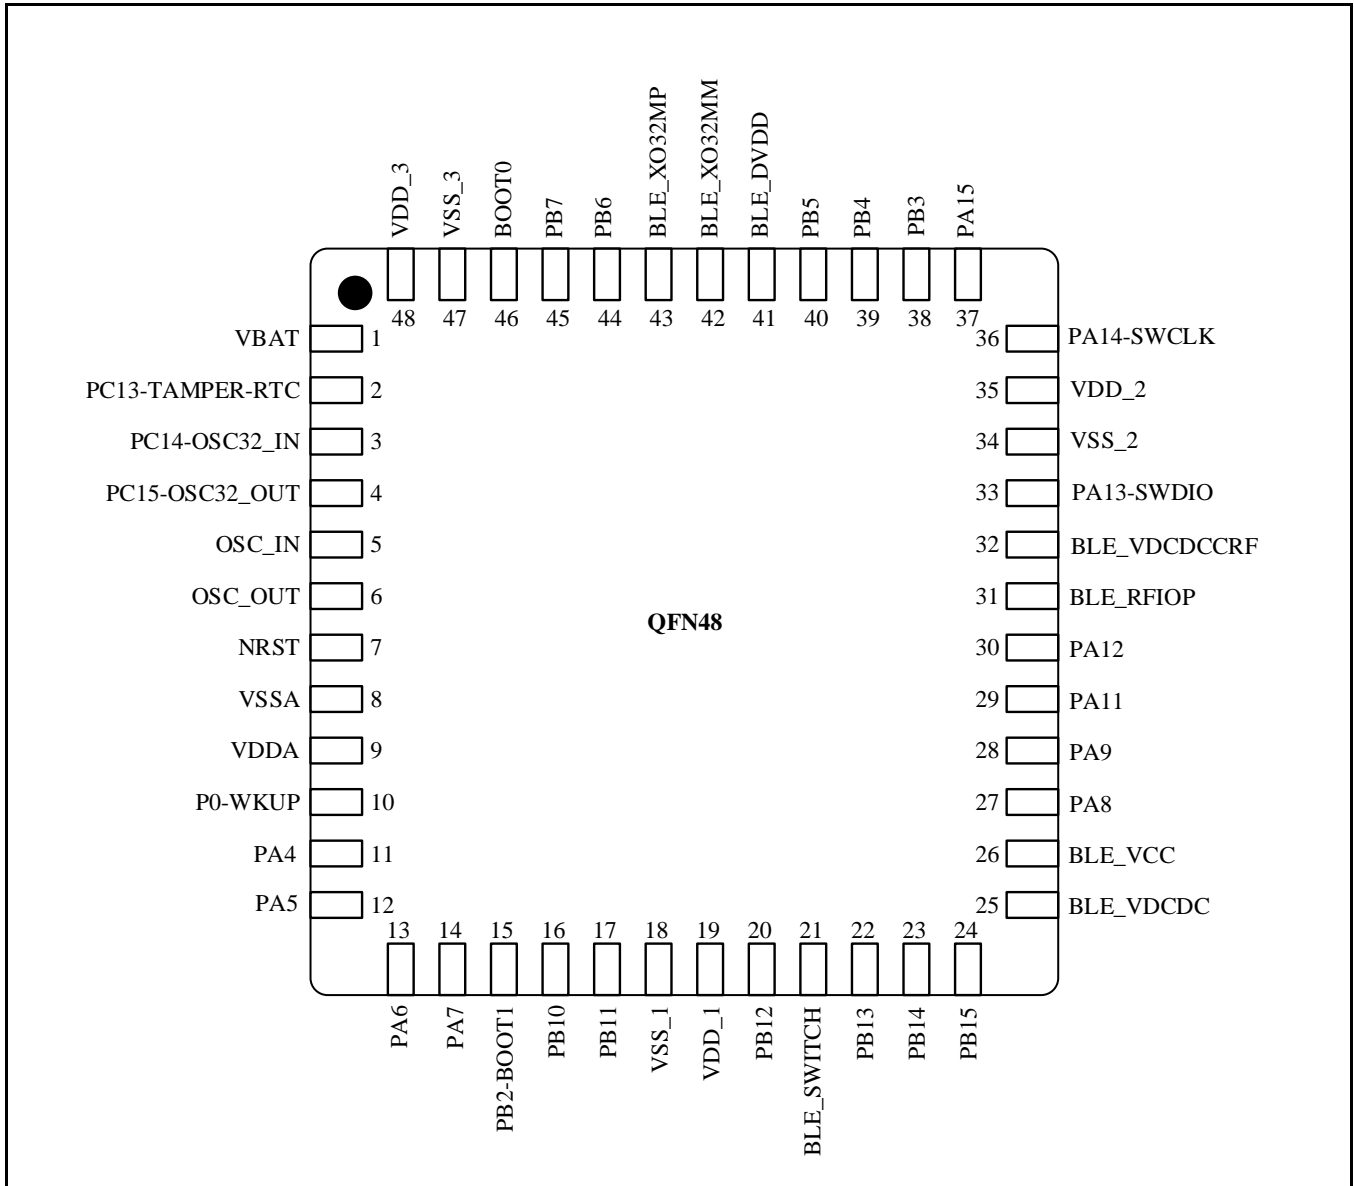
VDD_3 VSS_3 BOOT0 PB7 PB6 BLE_XO32MP BLE_XO32MM BLE_DVDD PB5 PB4 PB3 PA15

48 47 46 45 44 43 42 41 40 39 38 37

VBAT 1
PC13-TAMPER-RTC 2
PC14-OSC32_IN 3
PC15-OSC32_OUT 4
OSC_IN 5
OSC_OUT 6
NRST 7
VSSA 8
VDDA 9
P0-WKUP 10
PA4 11
PA5 12

36 PA14-SWCLK
35 VDD_2
34 VSS_2
33 PA13-SWDIO
32 BLE_VDCDCCRF
31 BLE_RFIOP
30 PA12
29 PA11
28 PA9
27 PA8
26 BLE_VCC
25 BLE_VDCDC

QFN48

13 14 15 16 17 18 19 20 21 22 23 24

PA6 PA7 PB2-BOOT1 PB10 PB11 VSS_1 VDD_1 PB12 BLE_SWITCH PB13 PB14 PB15